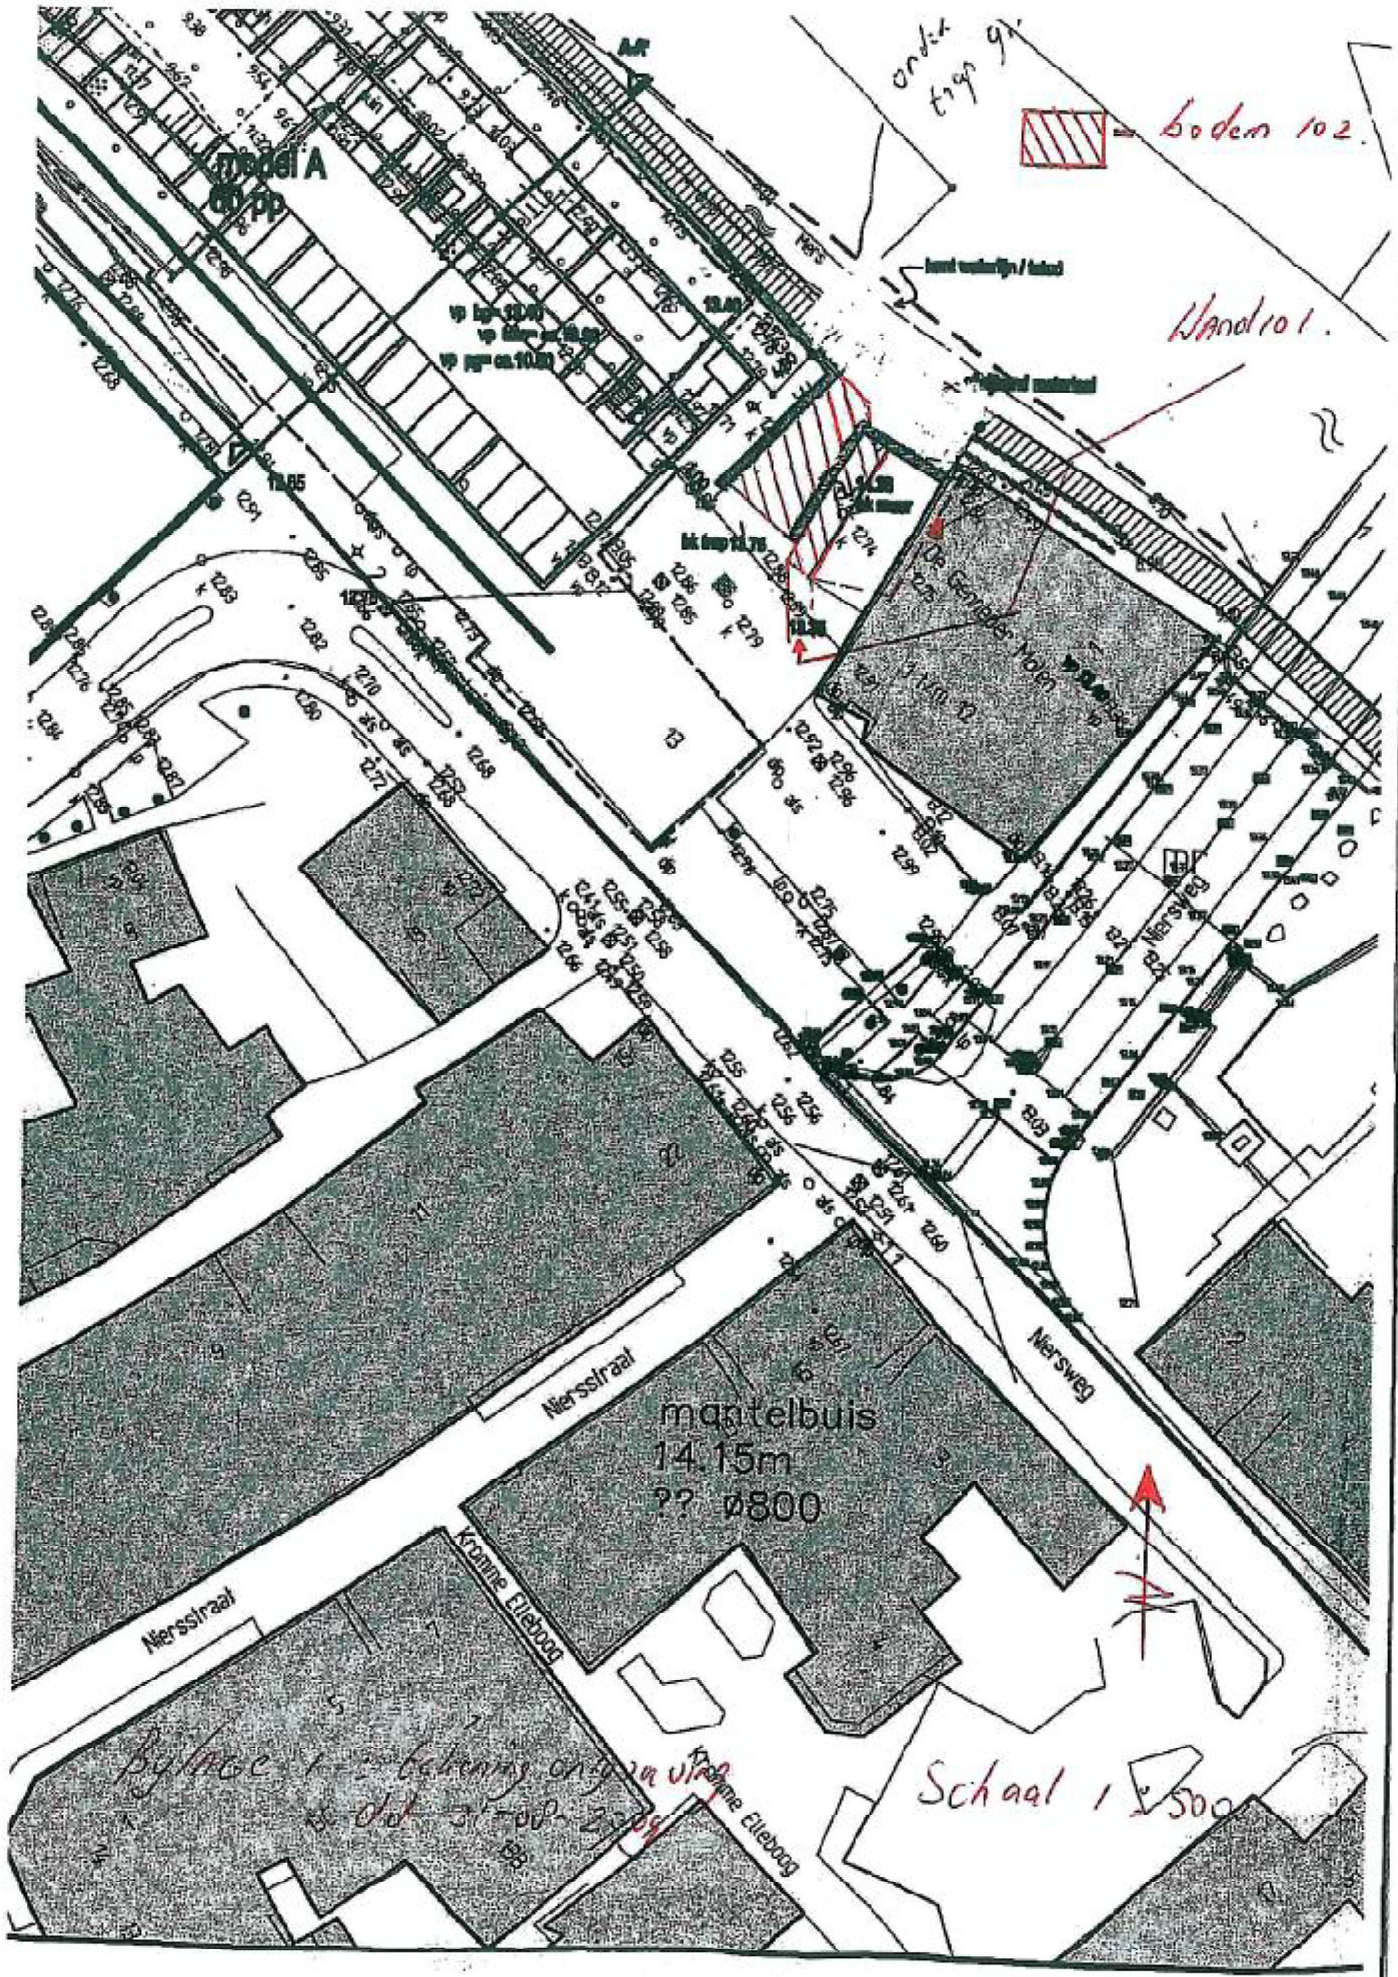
onder trap gr.

= boden 102.

Wand101.

model A
60 pp

De Gemaalde Molen

13

Niersweg

Niersstraat

Niersweg

mantelbuis
14.15m
?? ø800

Niersstraat

Kromme Elleboog

Kromme Elleboog

Bijlage 1 - tekening ontgraving
d.d. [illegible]

Schaal 1 : 500